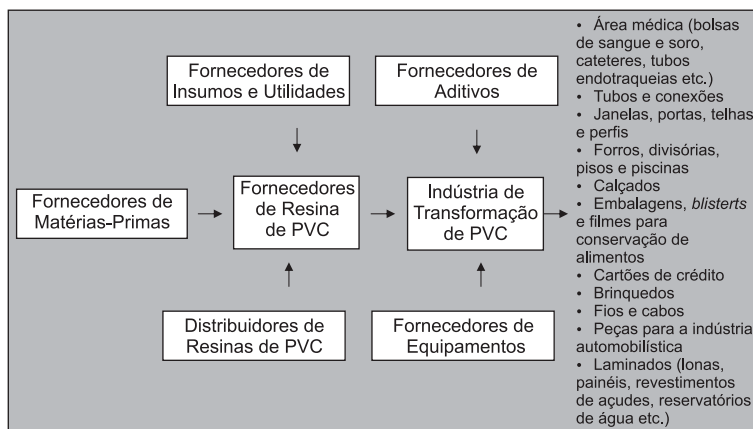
Fornecedores de Insumos e Utilidades

Fornecedores de Aditivos

Fornecedores de Matérias-Primas

Fornecedores de Resina de PVC

Indústria de Transformação de PVC

Distribuidores de Resinas de PVC

Fornecedores de Equipamentos

• Área médica (bolsas de sangue e soro, cateteres, tubos endotraqueias etc.)
• Tubos e conexões
• Janelas, portas, telhas e perfis
• Forros, divisórias, pisos e piscinas
• Calçados
• Embalagens, blisterts e filmes para conservação de alimentos
• Cartões de crédito
• Brinquedos
• Fios e cabos
• Peças para a indústria automobilística
• Laminados (lonas, painéis, revestimentos de açudes, reservatórios de água etc.)